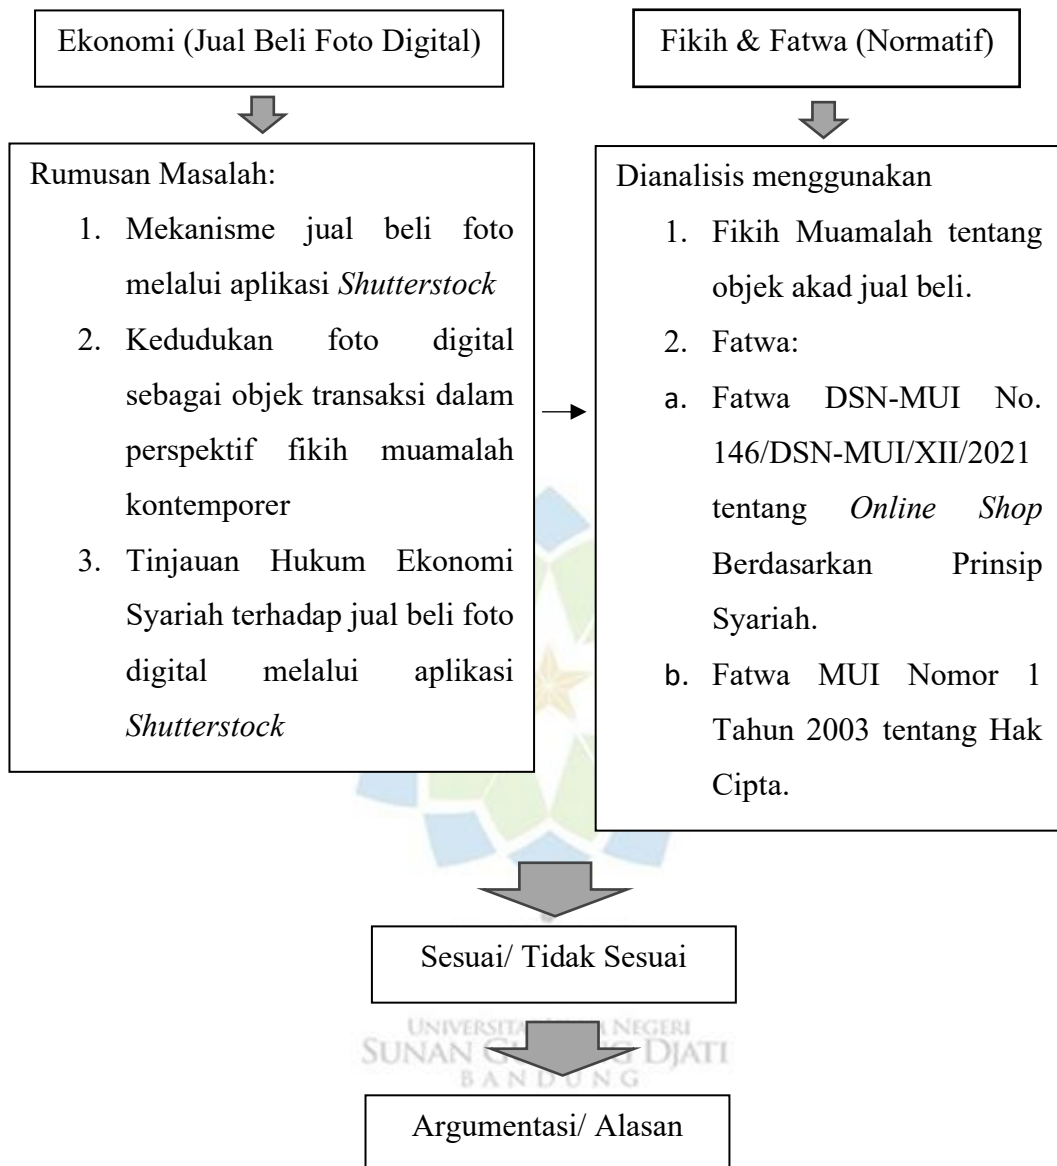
Ekonomi (Jual Beli Foto Digital)

Fikih & Fatwa (Normatif)

Rumusan Masalah:

1. Mekanisme jual beli foto melalui aplikasi *Shutterstock*
2. Kedudukan foto digital sebagai objek transaksi dalam perspektif fikih muamalah kontemporer
3. Tinjauan Hukum Ekonomi Syariah terhadap jual beli foto digital melalui aplikasi *Shutterstock*

Dianalisis menggunakan

1. Fikih Muamalah tentang objek akad jual beli.
2. Fatwa:
a. Fatwa DSN-MUI No. 146/DSN-MUI/XII/2021 tentang *Online Shop* Berdasarkan Prinsip Syariah.
b. Fatwa MUI Nomor 1 Tahun 2003 tentang Hak Cipta.

Sesuai/ Tidak Sesuai

UNIVERSITAS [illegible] NEGERI
SUNAN G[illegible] DJATI
BANDUNG

Argumentasi/ Alasan